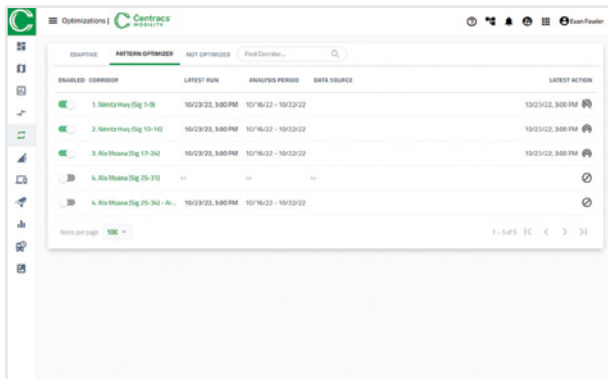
Optimizations | Centracs MOBILITY

Evan Fowler

ADAPTIVE PATTERN OPTIMIZER NOT OPTIMIZED Find Corridor...

| ENABLED | CORRIDOR | LATEST RUN | ANALYSIS PERIOD | DATA SOURCE | LATEST ACTION |
|---|---|---|---|---|---|
| | 1. Nimitz Hwy (Sig 1-9) | 10/23/22, 3:00 PM | 10/16/22 - 10/22/22 | | 10/23/22, 3:00 PM |
| | 2. Nimitz Hwy (Sig 10-16) | 10/23/22, 3:00 PM | 10/16/22 - 10/22/22 | | 10/23/22, 3:00 PM |
| | 3. Ala Moana (Sig 17-24) | 10/23/22, 3:00 PM | 10/16/22 - 10/22/22 | | 10/23/22, 3:00 PM |
| | 4. Ala Moana (Sig 25-31) | -- | -- | -- | |
| | 4. Ala Moana (Sig 25-34) - Ar... | 10/23/22, 3:00 PM | 10/16/22 - 10/22/22 | | |

Items per page 100

1 - 5 of 5